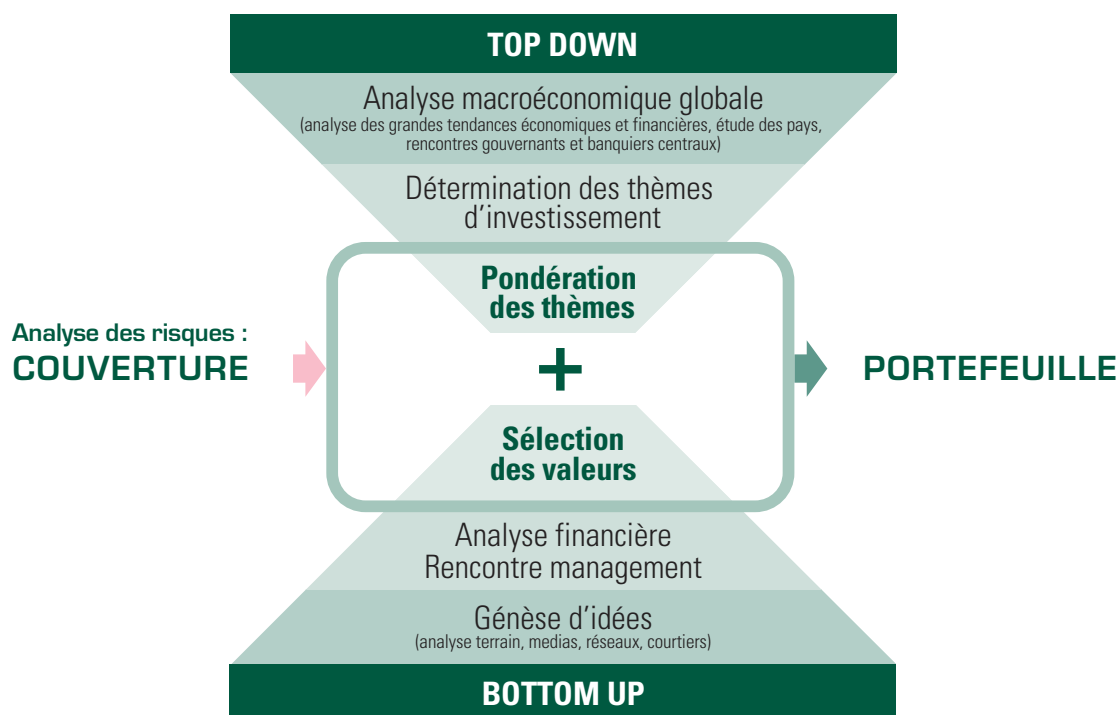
TOP DOWN

Analyse macroéconomique globale
(analyse des grandes tendances économiques et financières, étude des pays, rencontres gouvernants et banquiers centraux)

Détermination des thèmes d'investissement

Pondération des thèmes

Analyse des risques :
COUVERTURE

+

PORTEFEUILLE

Sélection des valeurs

Analyse financière
Rencontre management

Génèse d'idées
(analyse terrain, medias, réseaux, courtiers)

BOTTOM UP